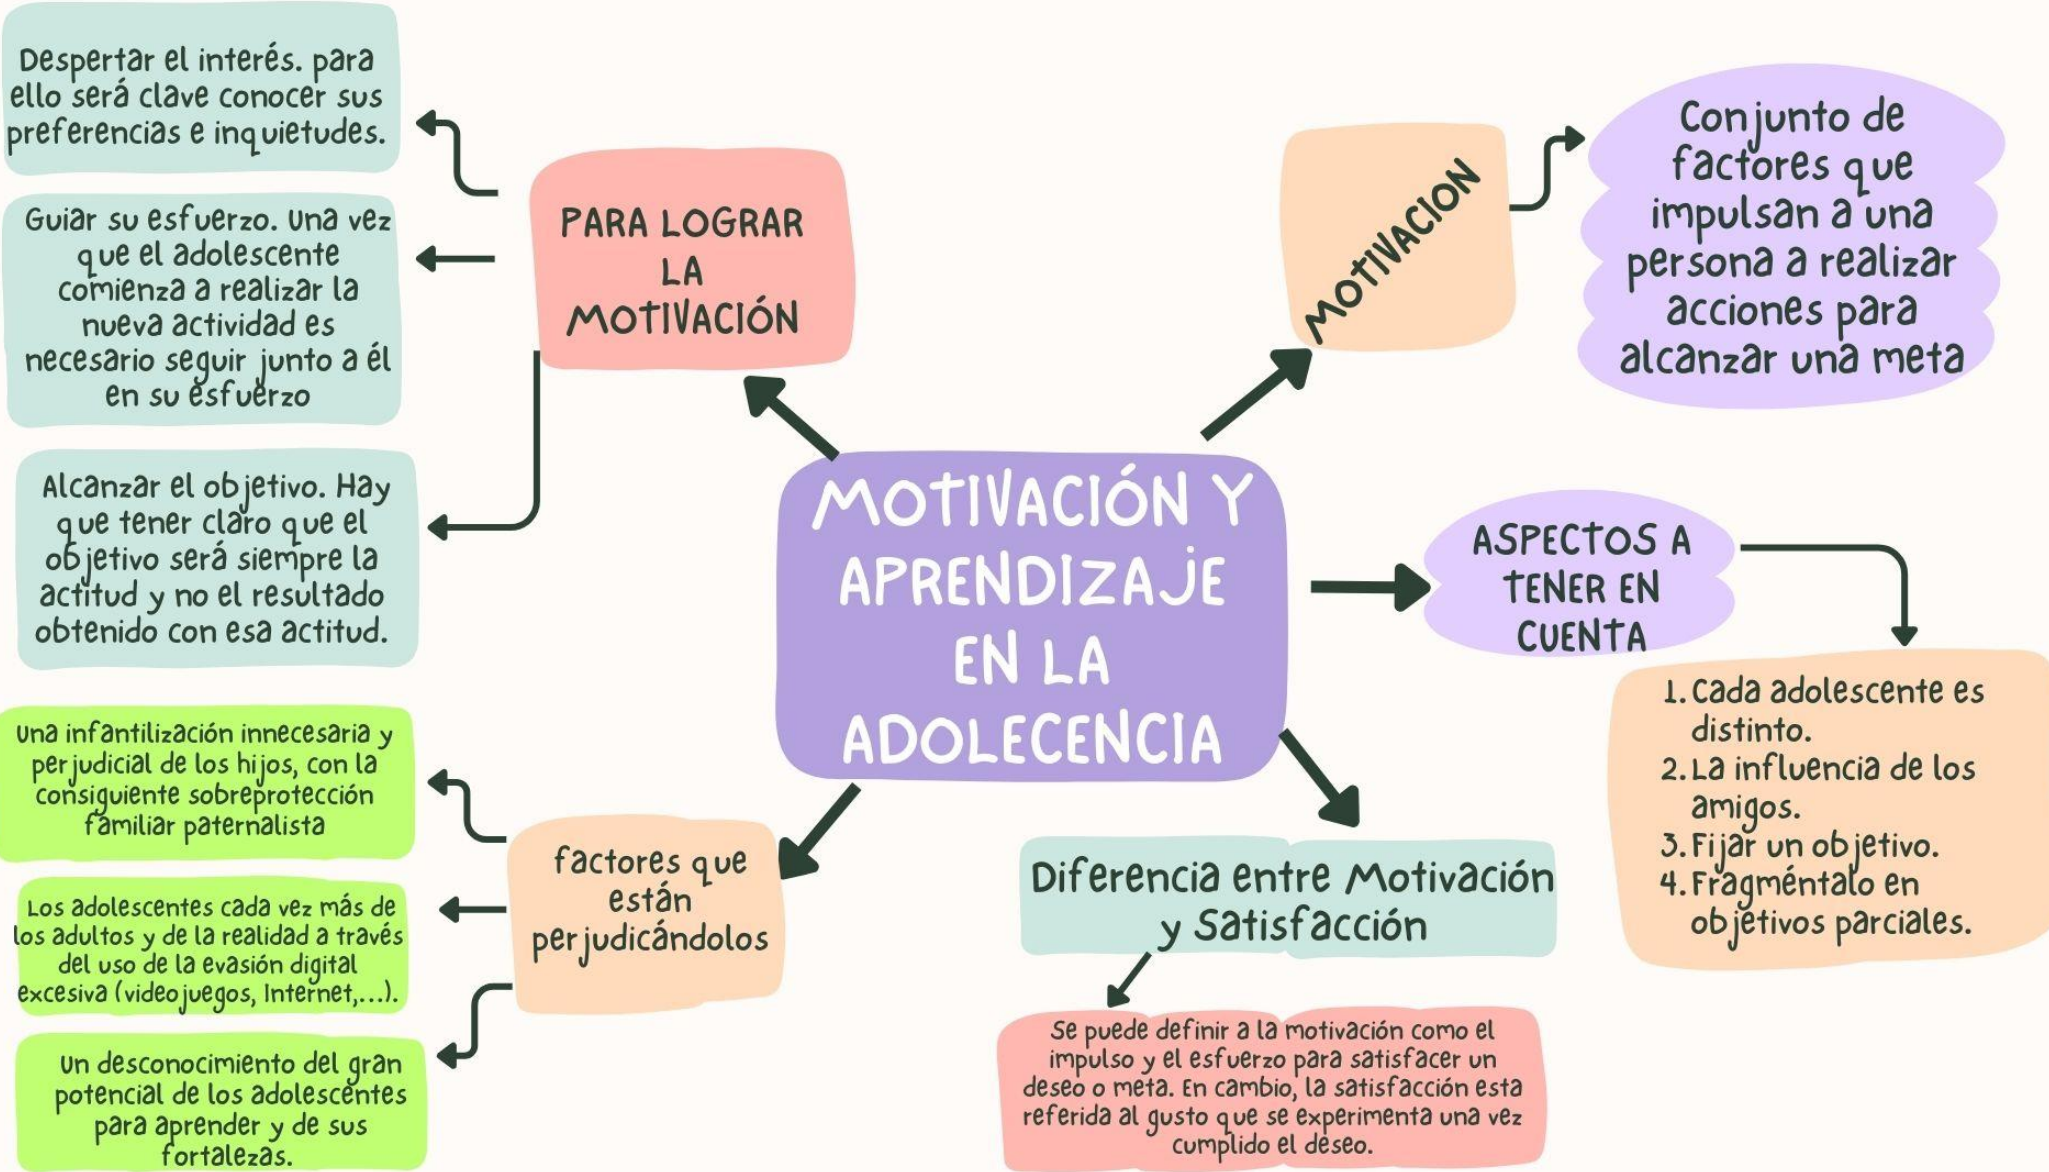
MOTIVACIÓN Y APRENDIZAJE EN LA ADOLECENCIA

PARA LOGRAR LA MOTIVACIÓN

Despertar el interés. para ello será clave conocer sus preferencias e inquietudes.

Guiar su esfuerzo. Una vez que el adolescente comienza a realizar la nueva actividad es necesario seguir junto a él en su esfuerzo

Alcanzar el objetivo. Hay que tener claro que el objetivo será siempre la actitud y no el resultado obtenido con esa actitud.

MOTIVACION

Conjunto de factores que impulsan a una persona a realizar acciones para alcanzar una meta

ASPECTOS A TENER EN CUENTA

1. Cada adolescente es distinto.
2. La influencia de los amigos.
3. Fijar un objetivo.
4. Fragméntalo en objetivos parciales.

factores que están perjudicándolos

Una infantilización innecesaria y perjudicial de los hijos, con la consiguiente sobreprotección familiar paternalista

Los adolescentes cada vez más de los adultos y de la realidad a través del uso de la evasión digital excesiva (videojuegos, Internet,...).

Un desconocimiento del gran potencial de los adolescentes para aprender y de sus fortalezas.

Diferencia entre Motivación y Satisfacción

Se puede definir a la motivación como el impulso y el esfuerzo para satisfacer un deseo o meta. En cambio, la satisfacción esta referida al gusto que se experimenta una vez cumplido el deseo.